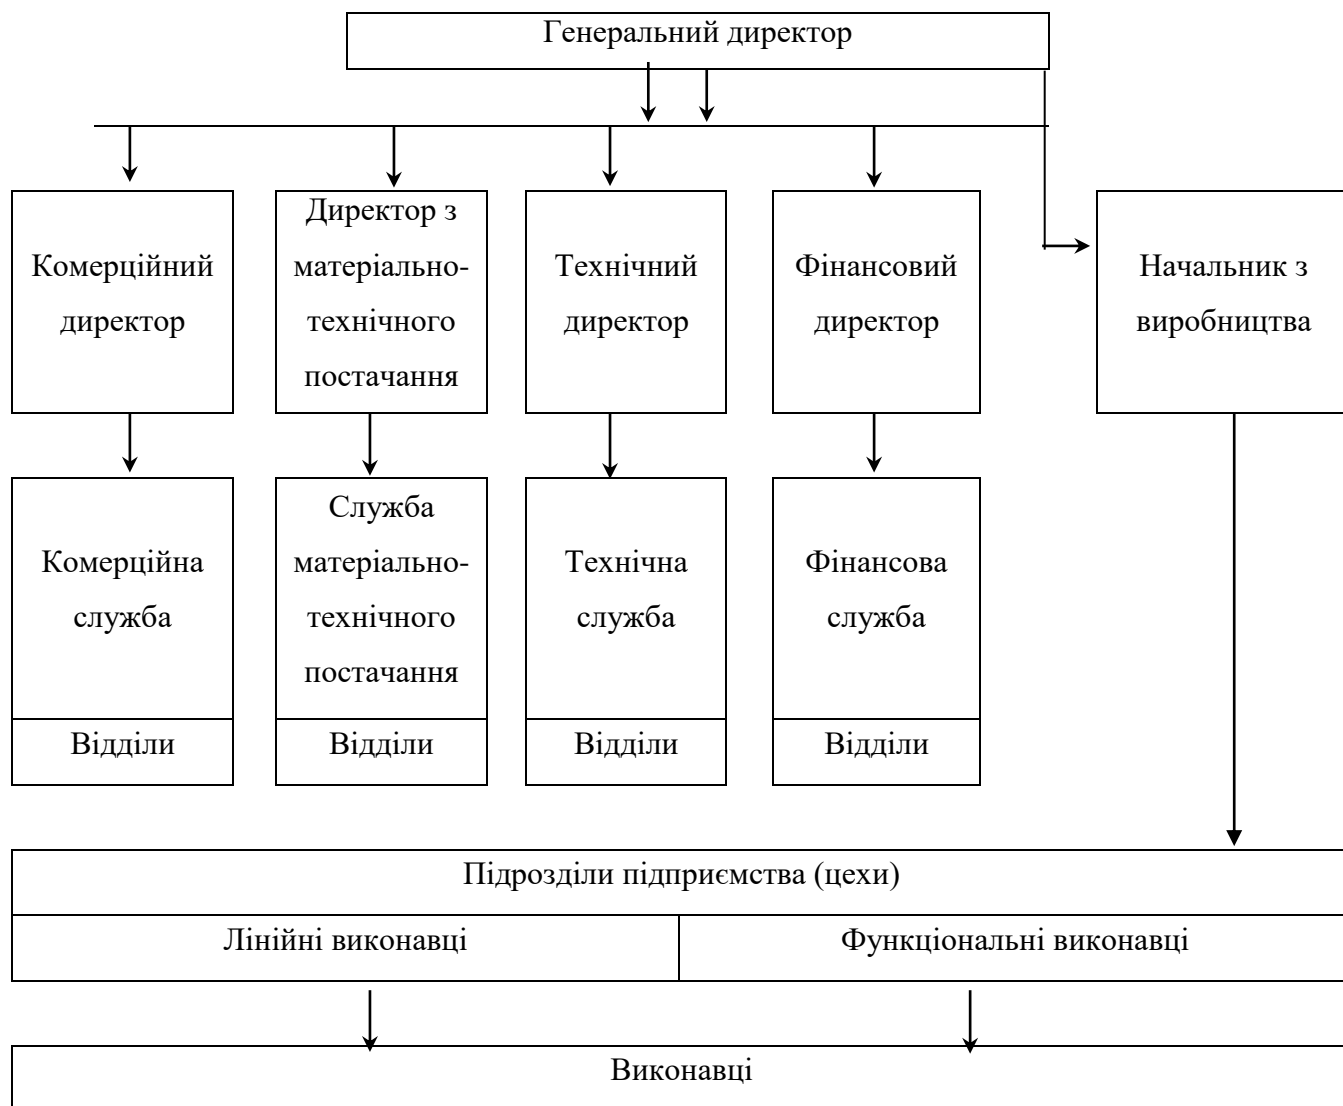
Генеральний директор

Комерційний директор

Директор з матеріально-технічного постачання

Технічний директор

Фінансовий директор

Начальник з виробництва

Комерційна служба

Відділи

Служба матеріально-технічного постачання

Відділи

Технічна служба

Відділи

Фінансова служба

Відділи

Підрозділи підприємства (цехи)

Лінійні виконавці

Функціональні виконавці

Виконавці